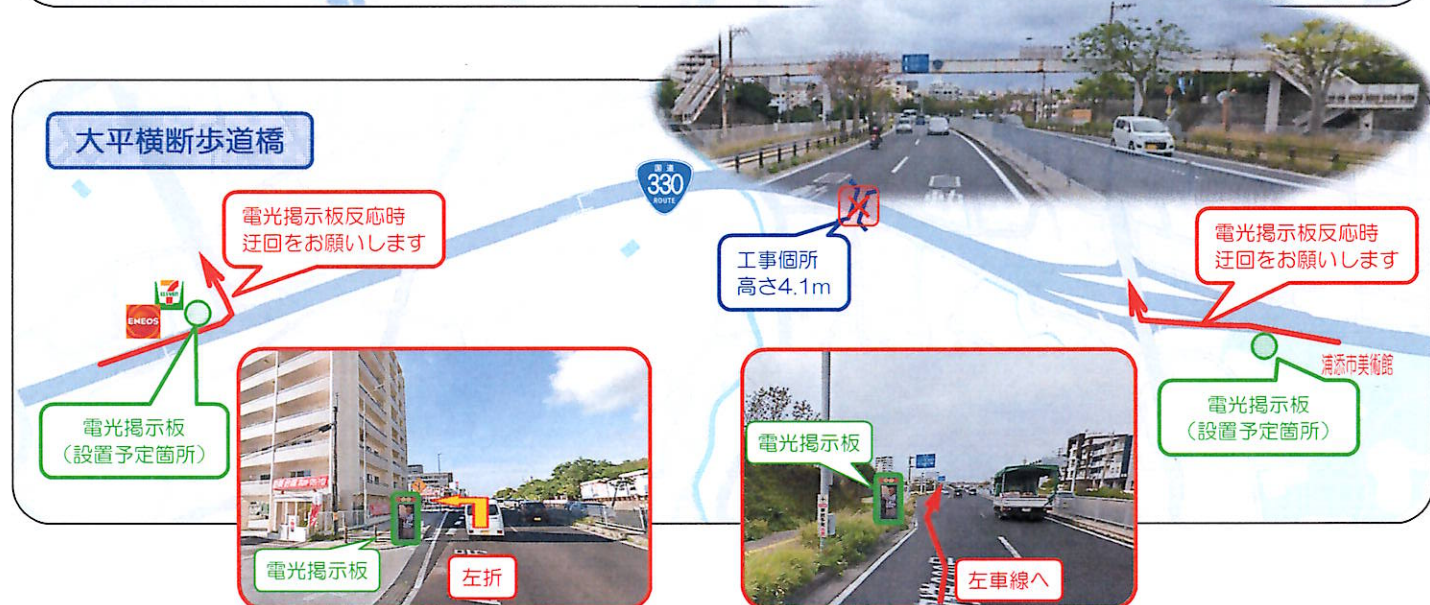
大平横断歩道橋

電光掲示板反応時
迂回をお願いします

国道
330
ROUTE

工事個所
高さ4.1m

電光掲示板反応時
迂回をお願いします

7
ELEVEN

ENEOS

浦添市美術館

電光掲示板
（設置予定箇所）

電光掲示板
（設置予定箇所）

電光掲示板

左折

電光掲示板

左車線へ